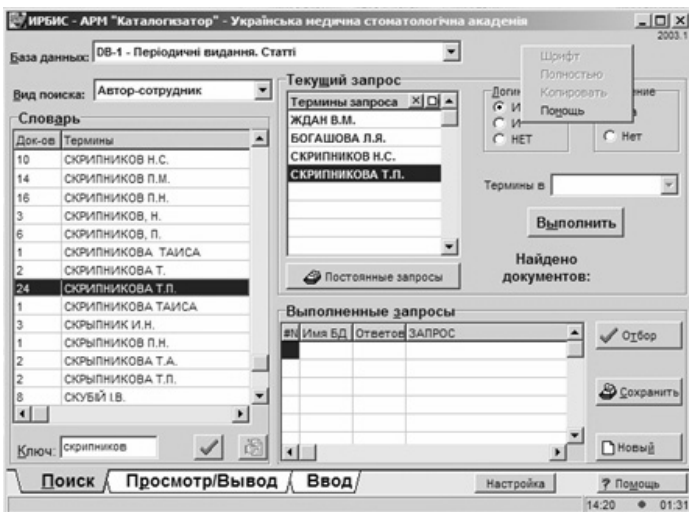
ИРБИС - АРМ "Каталогизатор" - Українська медична стоматологічна академія
2003.1

База данных: DB-1 - Періодичні видання. Статті

Вид поиска: Автор-сотрудник

Словарь

| Док-ов | Термины |
|---|---|
| 10 | СКРИПНИКОВ Н.С. |
| 14 | СКРИПНИКОВ П.М. |
| 16 | СКРИПНИКОВ П.Н. |
| 3 | СКРИПНИКОВ, Н. |
| 6 | СКРИПНИКОВ, П. |
| 1 | СКРИПНИКОВА ТАИСА |
| 2 | СКРИПНИКОВА Т. |
| 24 | СКРИПНИКОВА Т.П. |
| 1 | СКРИПНИКОВА ТАИСА |
| 3 | СКРЫПНИК И.Н. |
| 1 | СКРЫПНИКОВ П.Н. |
| 2 | СКРЫПНИКОВА Т.А. |
| 2 | СКРЫПНИКОВА Т.П. |
| 8 | СКУБІЙ І.В. |

Ключ: скрипников

Текущий запрос

Термины запроса
ЖДАН В.М.
БОГАШОВА Л.Я.
СКРИПНИКОВ Н.С.
СКРИПНИКОВА Т.П.

Постоянные запросы

Логи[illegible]
И
И
НЕТ

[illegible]ение
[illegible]а
Нет

Шрифт
Полностью
Копировать
Помощь

Термины в

Выполнить

Найдено документов:

Выполненные запросы

| #N | Имя БД | Ответов | ЗАПРОС |
|---|---|---|---|

Отбор

Сохранить

Новый

Поиск
Просмотр/Вывод
Ввод

Настройка
? Помощь

14:20
01:31